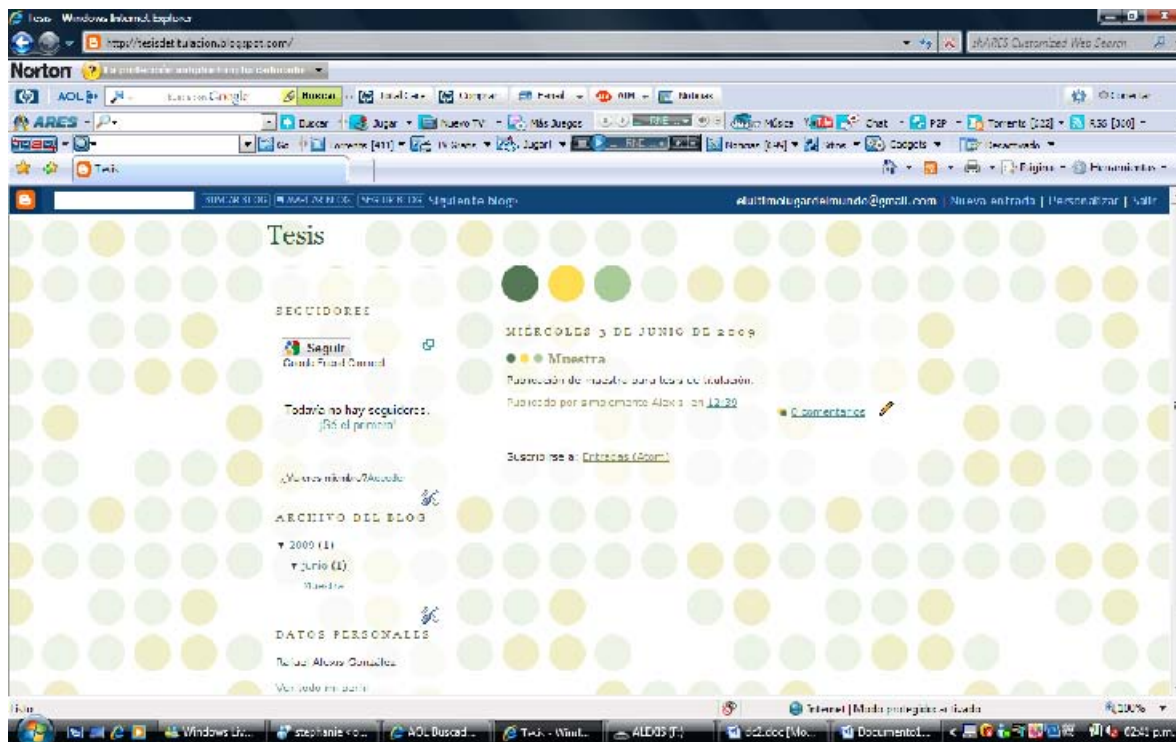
Tesis - Windows Internet Explorer

http://tesisdetitulacion.blogspot.com/

AresCustomized Web Search

Norton

AOL Buscar Google Buscar

ARES Buscar Jugar Nuevo TV Más Juegos Música Chat P2P Torrents [332] RSS [300]

Tesis

Página Herramientas

SIGUIENTE BLOG Siguiente blog

elultimolugardelmundo@gmail.com | Nueva entrada | Personalizar | Salir

Tesis

SEGUIDORES

Seguir
Google Friend Connect

Todavía no hay seguidores.
¡Sé el primero!

¿Ya eres miembro? Acceder

ARCHIVO DEL BLOG

▼ 2009 (1)
▼ junio (1)
Muestra

DATOS PERSONALES

Rafael Alexis González

Ver todo mi perfil

MIÉRCOLES 3 DE JUNIO DE 2009

Muestra

Publicación de muestra para tesis de titulación.

Publicado por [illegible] Alexis en 13:39

0 comentarios

Suscribirse a: Entradas (Atom)

Listo

Internet | Modo protegido: activado

100%

Windows Liv... stephanie ro... AOL Buscad... Tesis - Wind... ALEXIS (F:) dc2.doc [Mo... Documento1... 02:41 p.m.